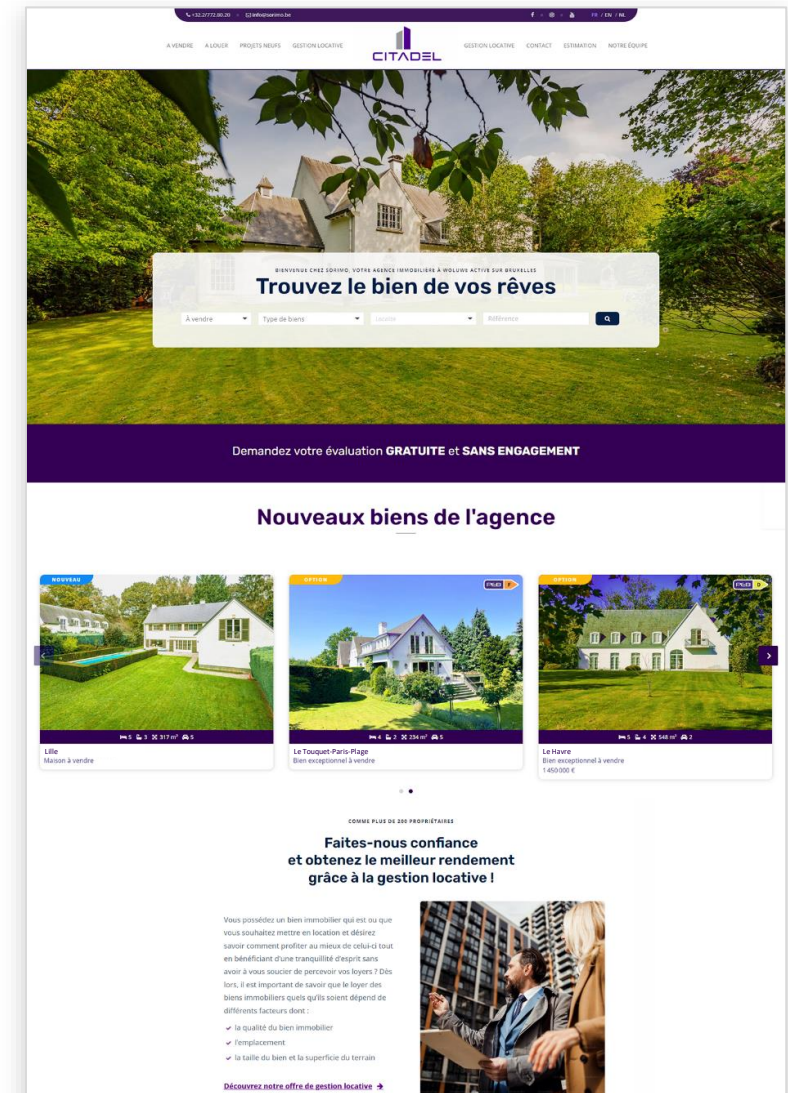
+32.2772.00.20 · info@sorimo.be

FR / EN / NL

A VENDRE A LOUER PROJETS NEUFS GESTION LOCATIVE

CITADEL

GESTION LOCATIVE CONTACT ESTIMATION NOTRE ÉQUIPE

BIENVENUE CHEZ SORIMO, VOTRE AGENCE IMMOBILIÈRE À WOLUWE ACTIVE SUR BRUXELLES

Trouvez le bien de vos rêves

À vendre | Type de biens | Localité | Référence

Demandez votre évaluation GRATUITE et SANS ENGAGEMENT

Nouveaux biens de l'agence

NOUVEAU
5 3 317 m² 5
Lille
Maison à vendre

OPTION
PEB F
4 2 234 m² 5
Le Touquet-Paris-Plage
Bien exceptionnel à vendre

OPTION
PEB D
5 4 548 m² 2
Le Havre
Bien exceptionnel à vendre
1 450 000 €

COMME PLUS DE 200 PROPRIÉTAIRES

Faites-nous confiance
et obtenez le meilleur rendement
grâce à la gestion locative !

Vous possédez un bien immobilier qui est ou que vous souhaitez mettre en location et désirez savoir comment profiter au mieux de celui-ci tout en bénéficiant d'une tranquillité d'esprit sans avoir à vous soucier de percevoir vos loyers ? Dès lors, il est important de savoir que le loyer des biens immobiliers quels qu'ils soient dépend de différents facteurs dont :

la qualité du bien immobilier
l'emplacement
la taille du bien et la superficie du terrain

Découvrez notre offre de gestion locative →